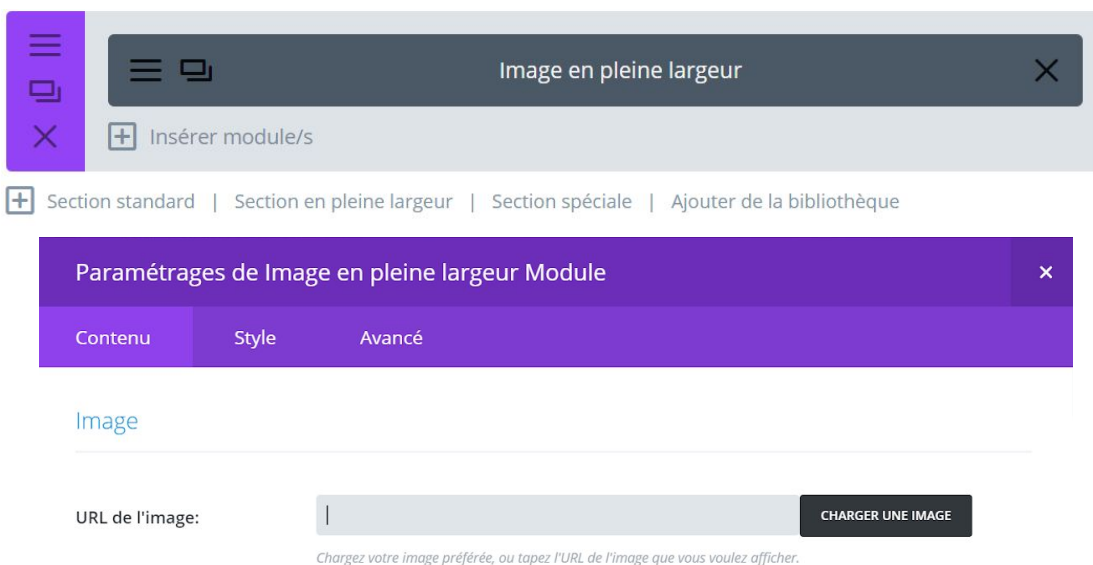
Image en pleine largeur

Insérer module/s

Section standard | Section en pleine largeur | Section spéciale | Ajouter de la bibliothèque

Paramétrages de Image en pleine largeur Module

×

Contenu Style Avancé

Image

URL de l'image:

CHARGER UNE IMAGE

Chargez votre image préférée, ou tapez l'URL de l'image que vous voulez afficher.